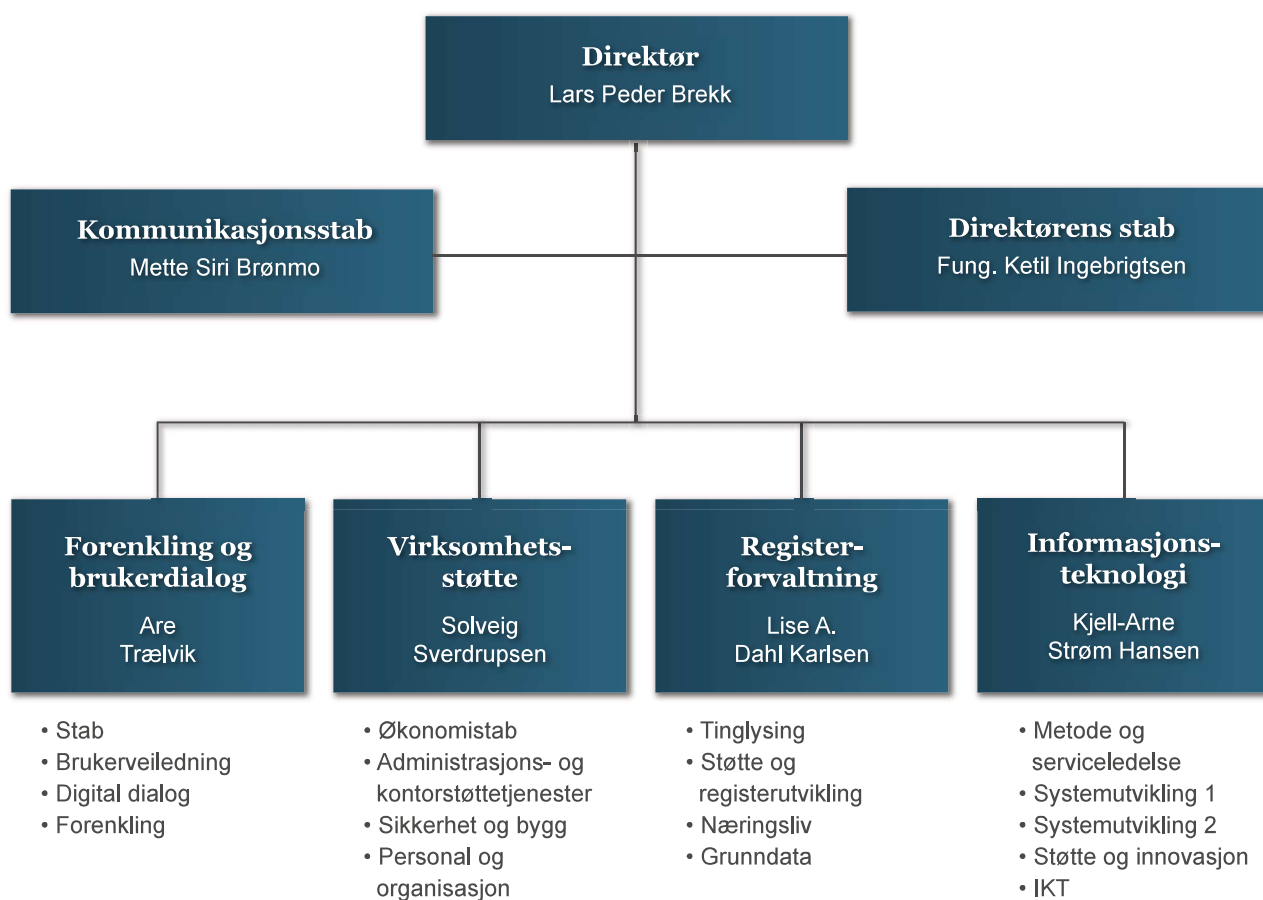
Direktør
Lars Peder Brekk

Kommunikasjonsstab
Mette Siri Brønmo

Direktørens stab
Fung. Ketil Ingebrigtsen

Forenkling og brukerdialog
Are Trælvik

• Stab
• Brukerveiledning
• Digital dialog
• Forenkling

Virksomhetsstøtte
Solveig Sverdrupsen

• Økonomistab
• Administrasjons- og kontorstøttetjenester
• Sikkerhet og bygg
• Personal og organisasjon

Registerforvaltning
Lise A. Dahl Karlsen

• Tinglysing
• Støtte og registerutvikling
• Næringsliv
• Grunndata

Informasjonsteknologi
Kjell-Arne Strøm Hansen

• Metode og serviceledelse
• Systemutvikling 1
• Systemutvikling 2
• Støtte og innovasjon
• IKT